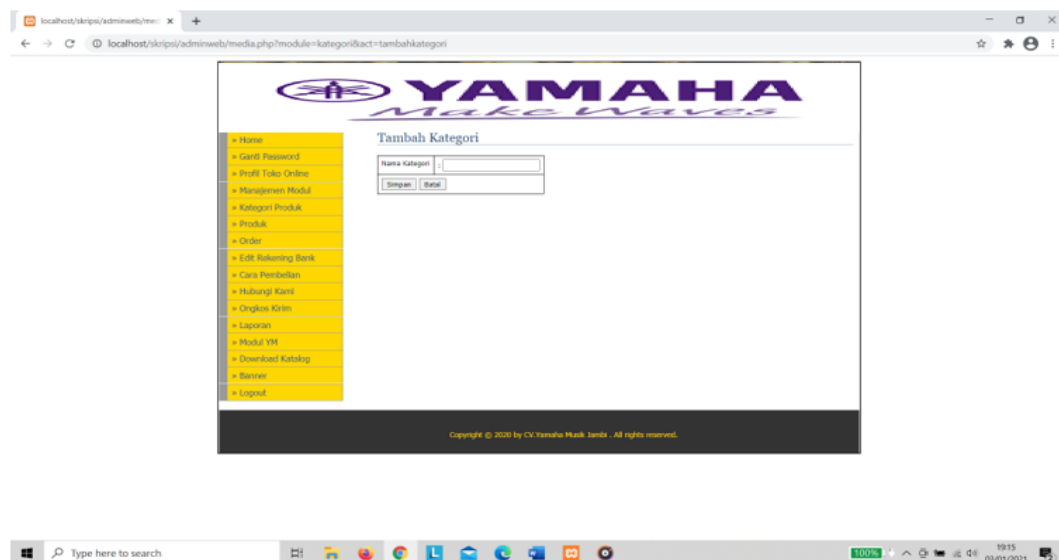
localhost/skripsi/adminweb/me ×
+
localhost/skripsi/adminweb/media.php?module=kategori&act=tambahkategori

YAMAHA
Make Waves

» Home
» Ganti Password
» Profil Toko Online
» Manajemen Modul
» Kategori Produk
» Produk
» Order
» Edit Rekening Bank
» Cara Pembelian
» Hubungi Kami
» Ongkos Kirim
» Laporan
» Modul YM
» Download Katalog
» Banner
» Logout

Tambah Kategori

Nama Kategori :
Simpan Batal

Copyright © 2020 by CV.Yamaha Musik Jambi . All rights reserved.

Type here to search
100%
19:15
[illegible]